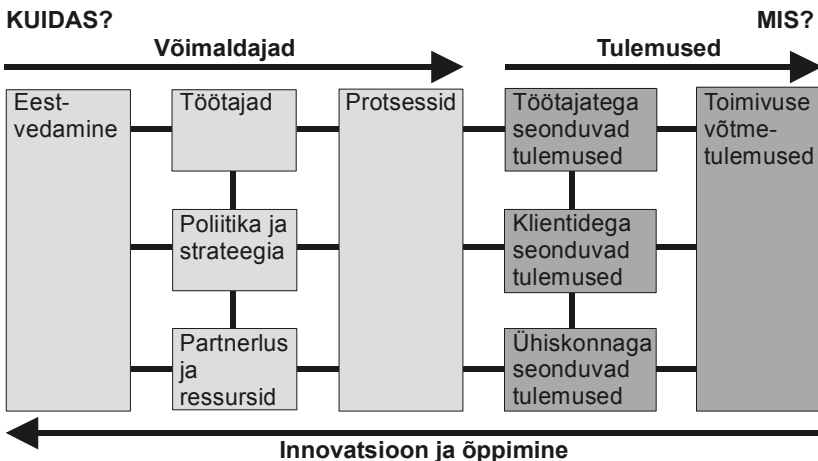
KUIDAS?

MIS?

Võimaldajad

Tulemused

Eestvedamine

Töötajad

Poliitika ja strateegia

Partnerlus ja ressursid

Protsessid

Töötajatega seonduvad tulemused

Klientidega seonduvad tulemused

Ühiskonnaga seonduvad tulemused

Toimivuse võtmetulemused

Innovatsioon ja õppimine